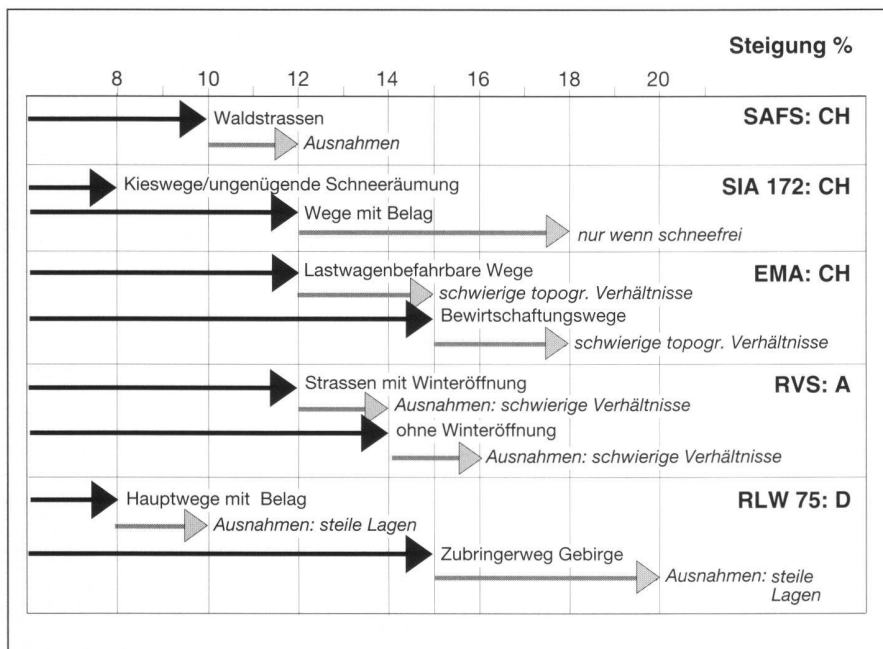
Steigung %

8 10 12 14 16 18 20

Waldstrassen
Ausnahmen
SAFS: CH

Kieswege/ungenügende Schneeräumung
Wege mit Belag
nur wenn schneefrei
SIA 172: CH

Lastwagenbefahrbare Wege
schwierige topogr. Verhältnisse
Bewirtschaftungswege
schwierige topogr. Verhältnisse
EMA: CH

Strassen mit Winteröffnung
Ausnahmen: schwierige Verhältnisse
ohne Winteröffnung
Ausnahmen: schwierige Verhältnisse
RVS: A

Hauptwege mit Belag
Ausnahmen: steile Lagen
Zubringerweg Gebirge
Ausnahmen: steile Lagen
RLW 75: D